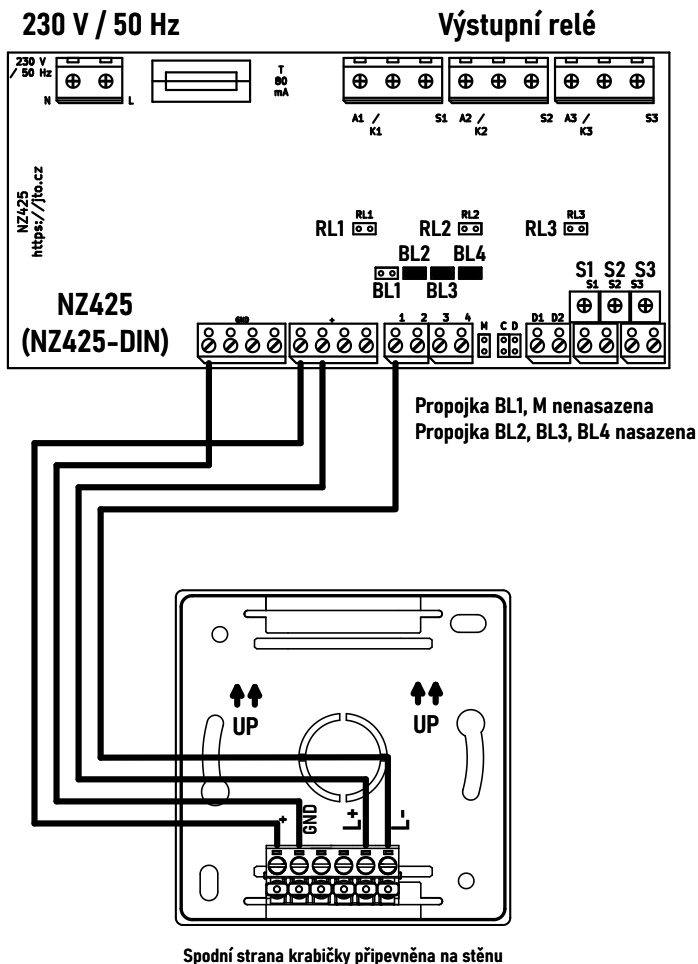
230 V / 50 Hz

Výstupní relé

230 V / 50 Hz

N L

T 80 mA

A1 / K1 S1 A2 / K2 S2 A3 / K3 S3

NZ425 https://jto.cz

RL1 RL1

RL2 RL2

RL3 RL3

BL2 BL4

BL1 BL3

S1 S2 S3

S1 S2 S3

NZ425 (NZ425-DIN)

GND + 1 2 3 4 M C D D1 D2

Propojka BL1, M nenasazena
Propojka BL2, BL3, BL4 nasazena

UP

UP

+ GND L+ L-

Spodní strana krabičky připevněna na stěnu